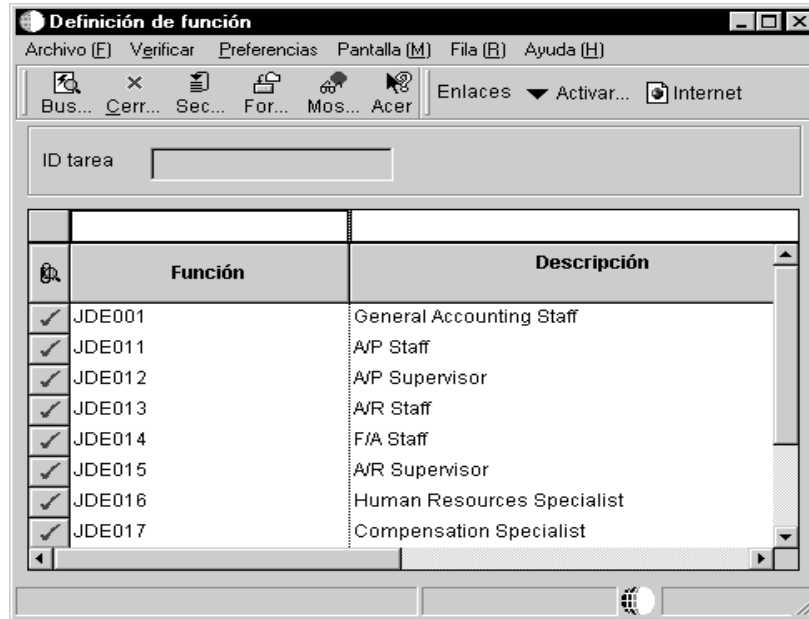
Definición de función

Archivo (F) Verificar Preferencias Pantalla (M) Fila (R) Ayuda (H)

Bus... Cerr... Sec... For... Mos... Acer Enlaces Activar... Internet

ID tarea

| Función | Descripción |
|---|---|
| JDE001 | General Accounting Staff |
| JDE011 | A/P Staff |
| JDE012 | A/P Supervisor |
| JDE013 | A/R Staff |
| JDE014 | F/A Staff |
| JDE015 | A/R Supervisor |
| JDE016 | Human Resources Specialist |
| JDE017 | Compensation Specialist |